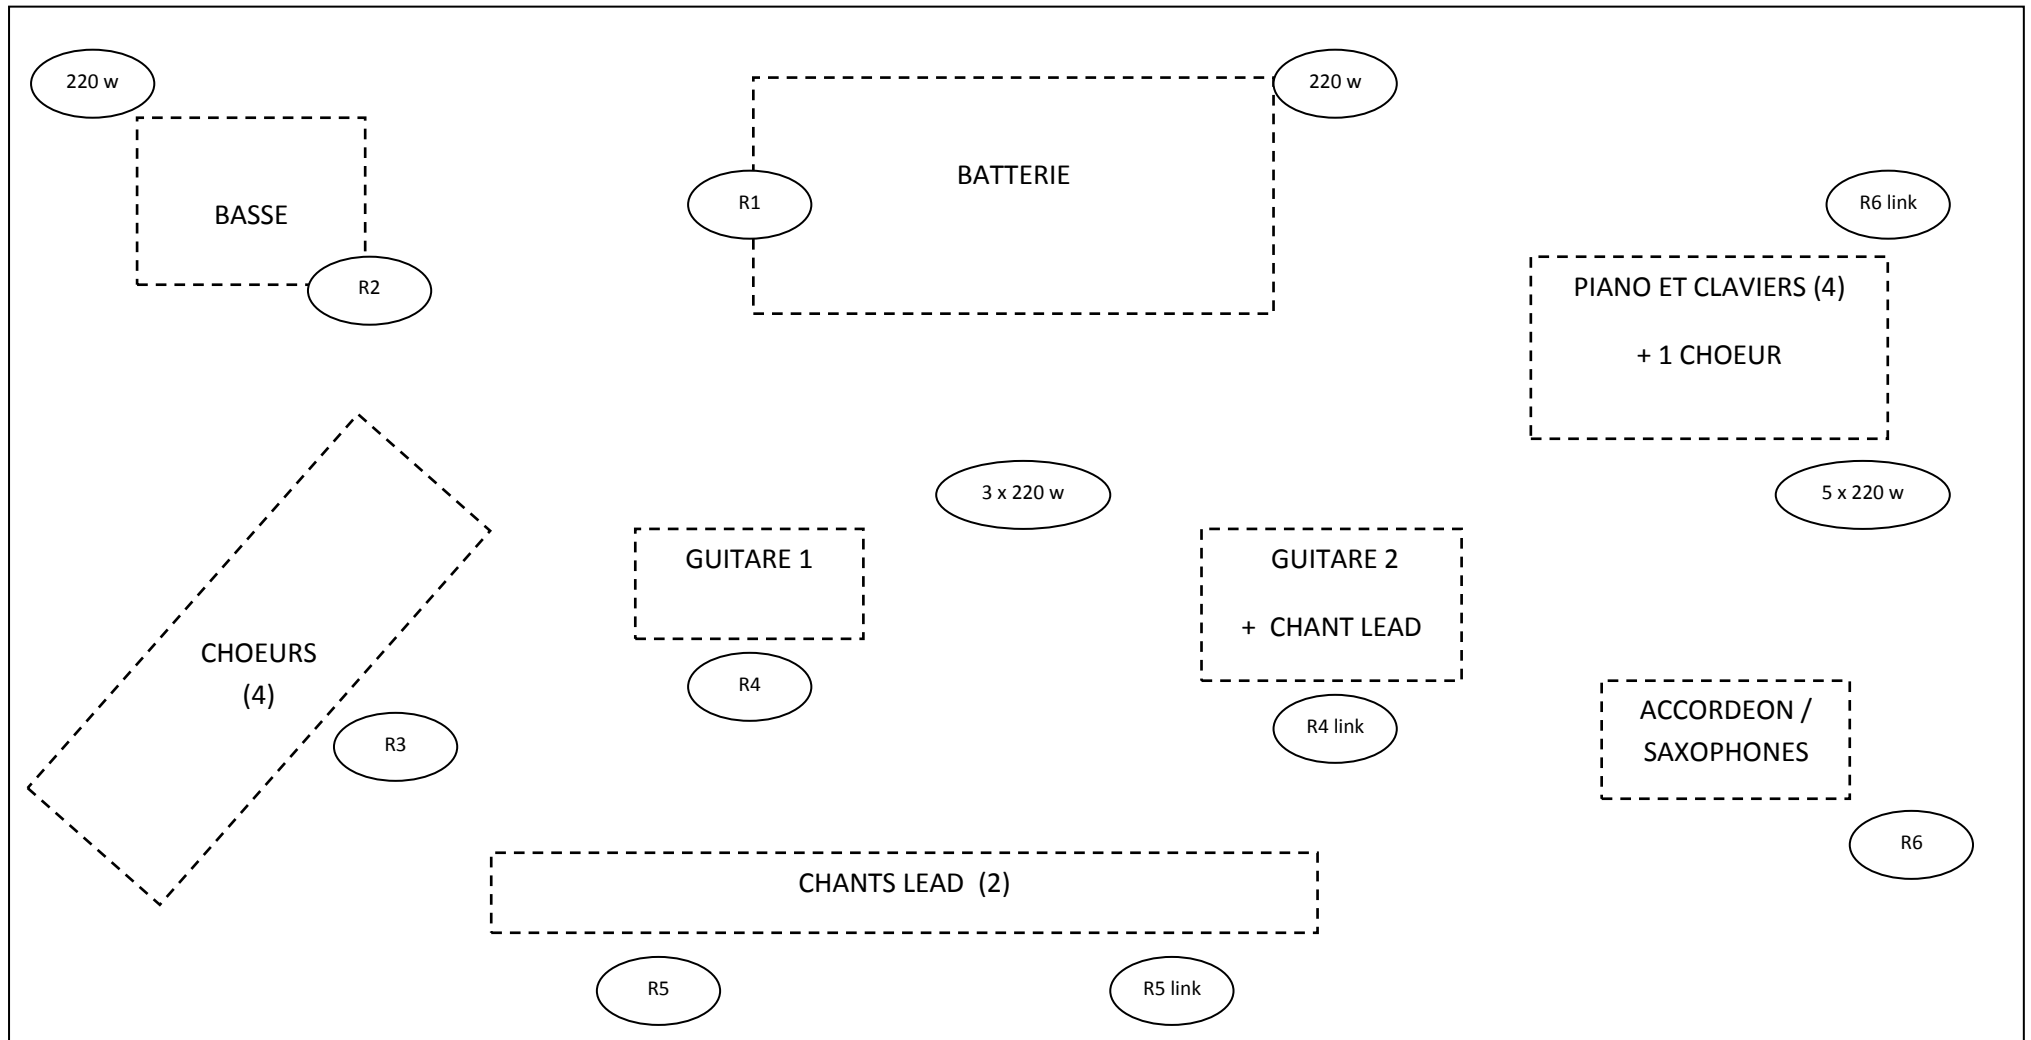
220 w

220 w

BASSE

R1

BATTERIE

R6 link

R2

PIANO ET CLAVIERS (4)

+ 1 CHOEUR

3 x 220 w

5 x 220 w

GUITARE 1

GUITARE 2

+ CHANT LEAD

CHOEURS

(4)

R4

R4 link

ACCORDEON /

SAXOPHONES

R3

R6

CHANTS LEAD (2)

R5

R5 link